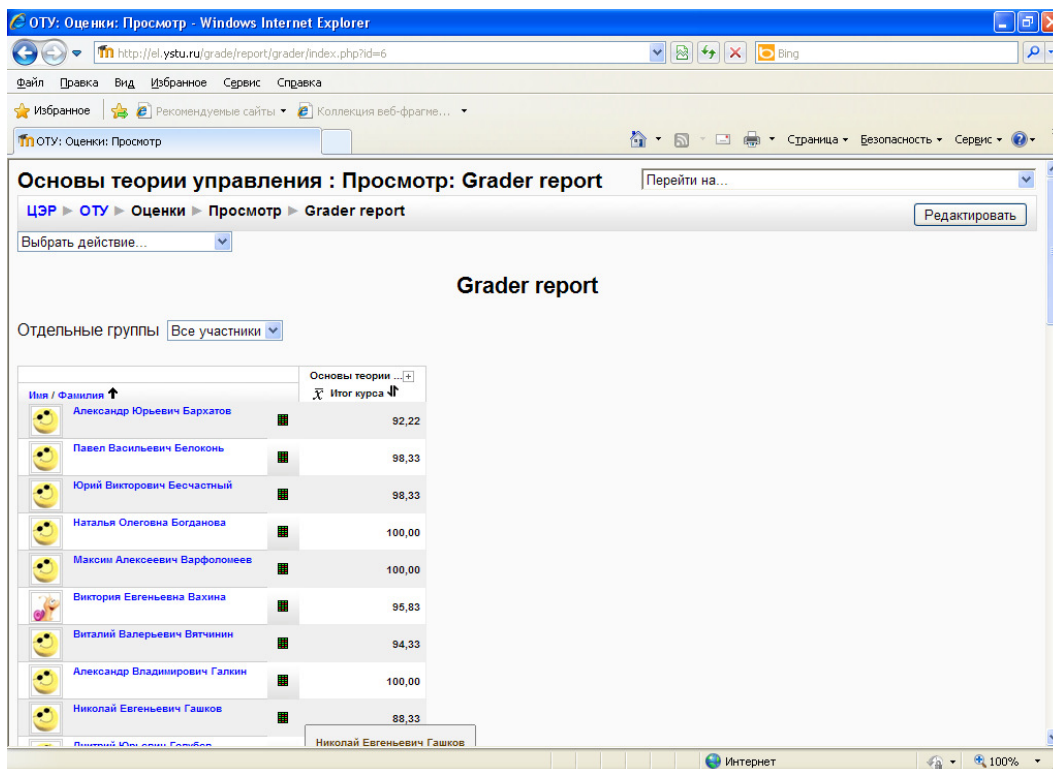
ОТУ: Оценки: Просмотр - Windows Internet Explorer

http://el.ystu.ru/grade/report/grader/index.php?id=6

Bing

Файл Правка Вид Избранное Сервис Справка

Избранное Рекомендуемые сайты Коллекция веб-фрагме...

ОТУ: Оценки: Просмотр

Страница Безопасность Сервис

Основы теории управления : Просмотр: Grader report

Перейти на...

ЦЭР ► ОТУ ► Оценки ► Просмотр ► Grader report

Редактировать

Выбрать действие...

Grader report

Отдельные группы Все участники

| Имя / Фамилия | Основы теории ... $\bar{X}$ Итог курса |
|---|---|
| Александр Юрьевич Бархатов | 92,22 |
| Павел Васильевич Белоконь | 98,33 |
| Юрий Викторович Бесчастный | 98,33 |
| Наталья Олеговна Богданова | 100,00 |
| Максим Алексеевич Варфоломеев | 100,00 |
| Виктория Евгеньевна Вахина | 95,83 |
| Виталий Валерьевич Вятчинин | 94,33 |
| Александр Владимирович Галкин | 100,00 |
| Николай Евгеньевич Гашков | 88,33 |
| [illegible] | |

Николай Евгеньевич Гашков

Интернет

100%